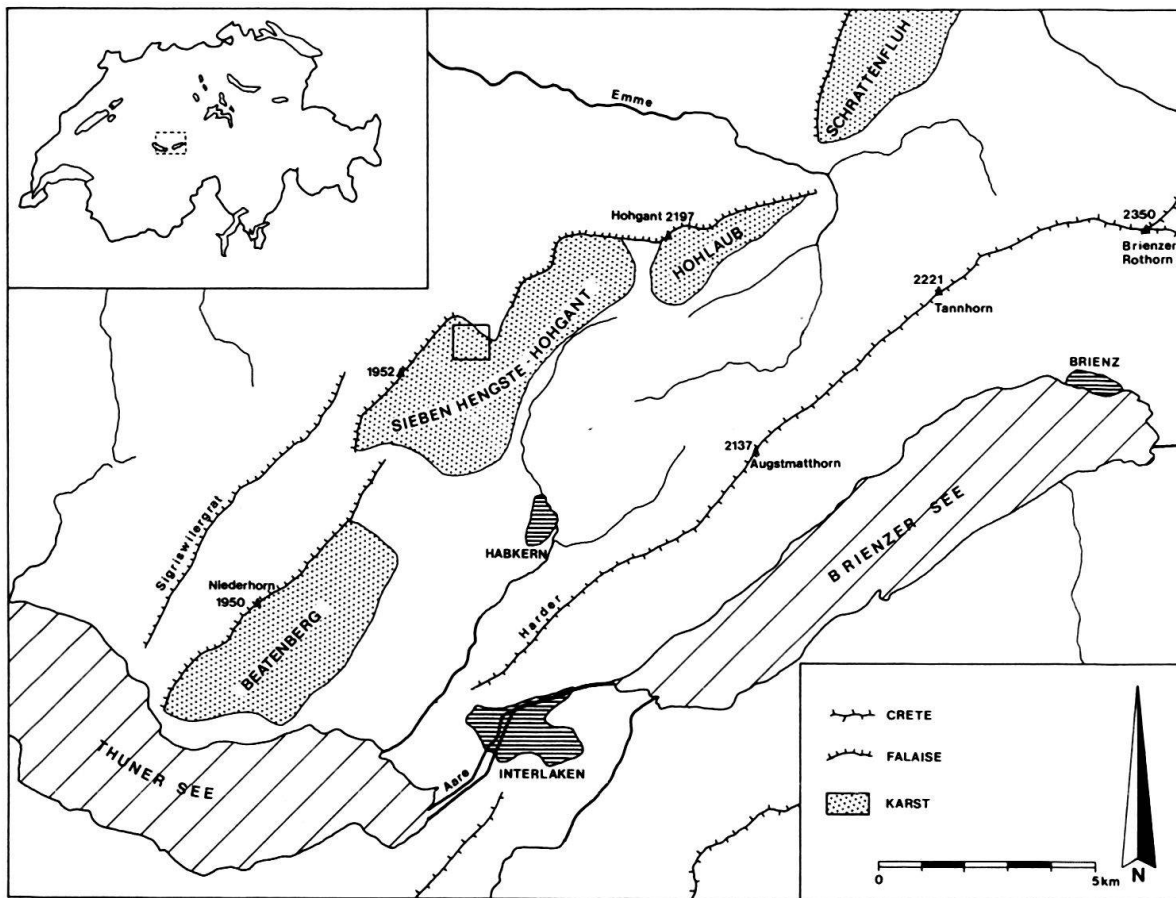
Emme
SCHRATTENFLUH
Hohgant 2197
HOHLAUB
2350
Brienzer Rothorn
2221
Tannhorn
SIEBEN HENGSTE HOHGANT
1952
BRIENZ
2137
Augstmatthorn
Sigriswilergrat
HABKERN
BRIENZER SEE
Niederhorn
1950
BEATENBERG
Harder
THUNER SEE
Aare
INTERLAKEN
CRETE
FALAISE
KARST
0
5km
N